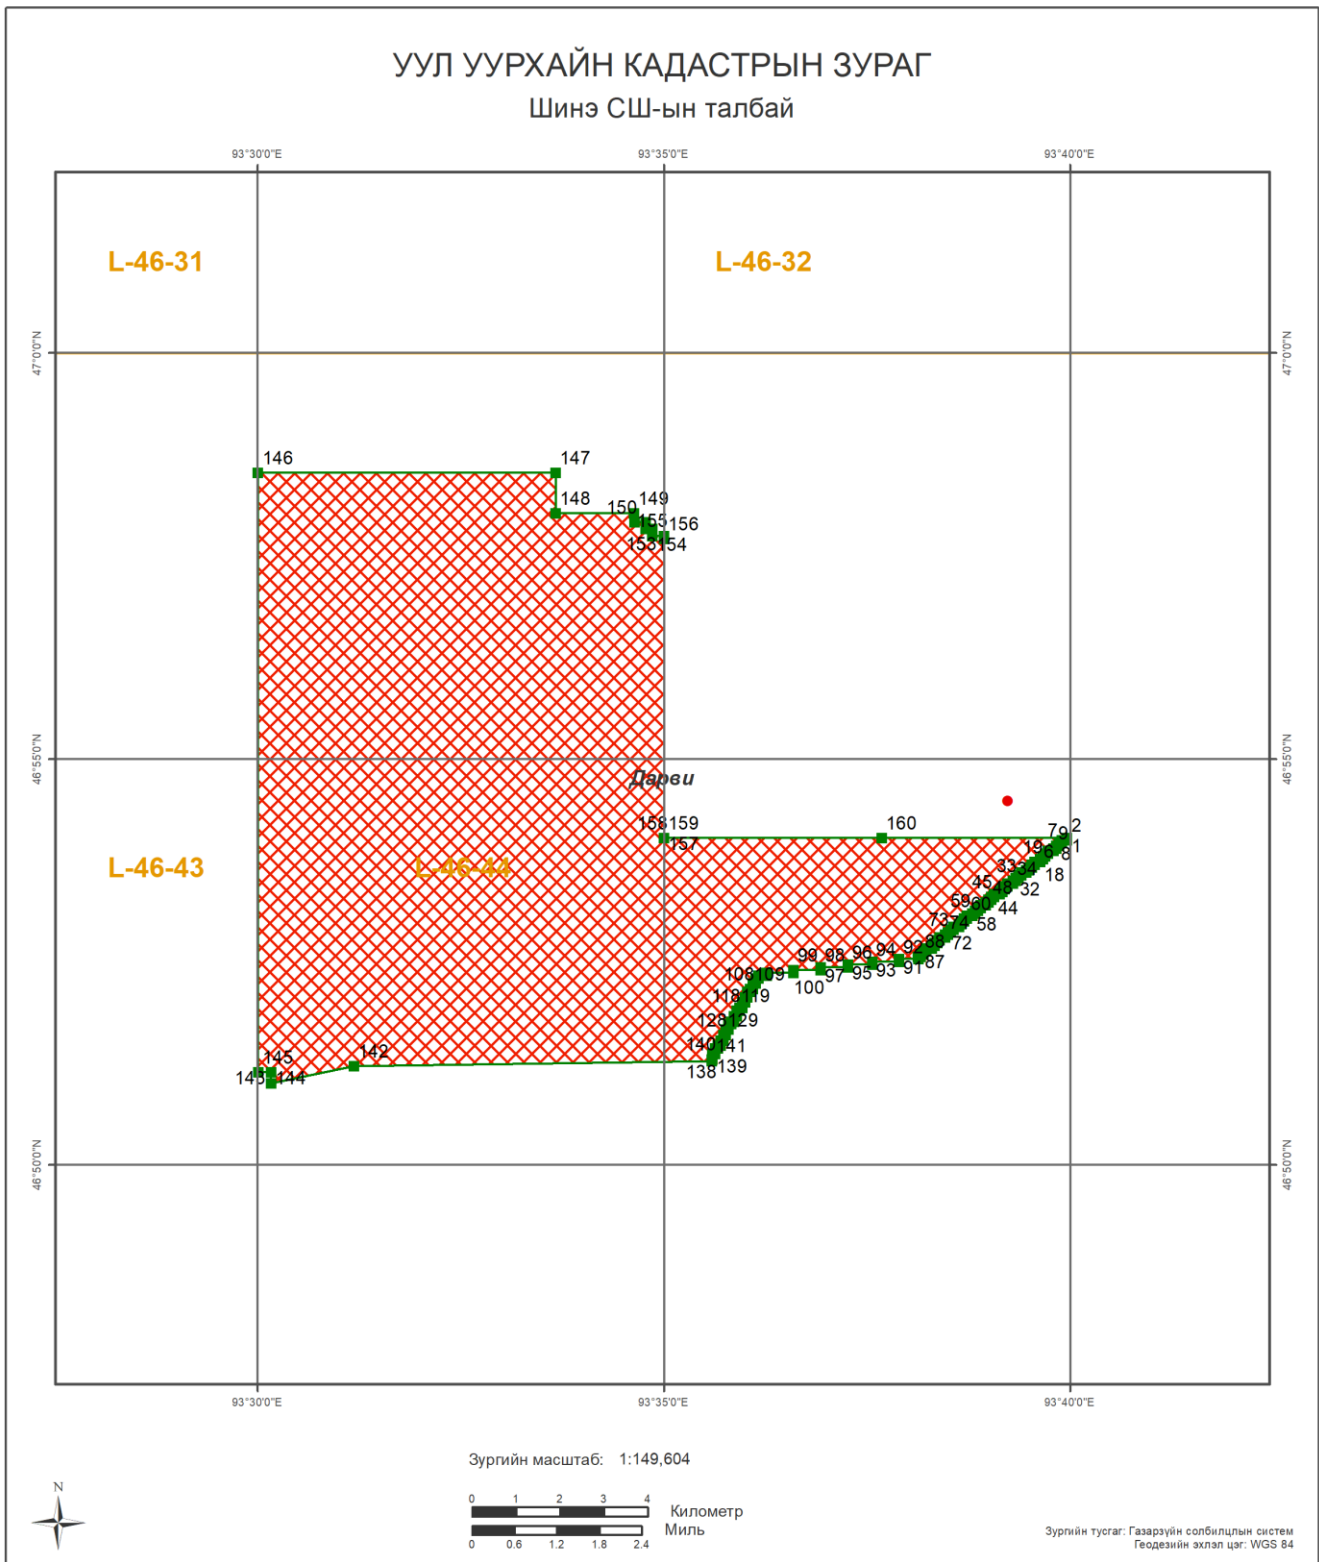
УУЛ УУРХАЙН КАДАСТРЫН ЗУРАГ
Шинэ СШ-ын талбай

93°30'0"E
93°35'0"E
93°40'0"E

L-46-31
L-46-32

47°0'0"N
47°0'0"N

146
147
148
150
149
155
156
153
154

46°55'0"N
46°55'0"N

Дарви

158
159
157
160
79
2
19
6
1
8
33
34
18
45
48
32
59
60
44
73
74
58
88
72
92
91
87
99
98
96
94
97
95
93
108
109
100
118
119
128
129
140
141
138
139
145
142
143
144

L-46-43
L-46-44

46°50'0"N
46°50'0"N

93°30'0"E
93°35'0"E
93°40'0"E

Зургийн масштаб: 1:149,604

N

0 1 2 3 4 Километр
0 0.6 1.2 1.8 2.4 Миль

Зургийн тусгаг: Газарзүйн солбилцлын систем
Геодезийн эхлэл цэг: WGS 84